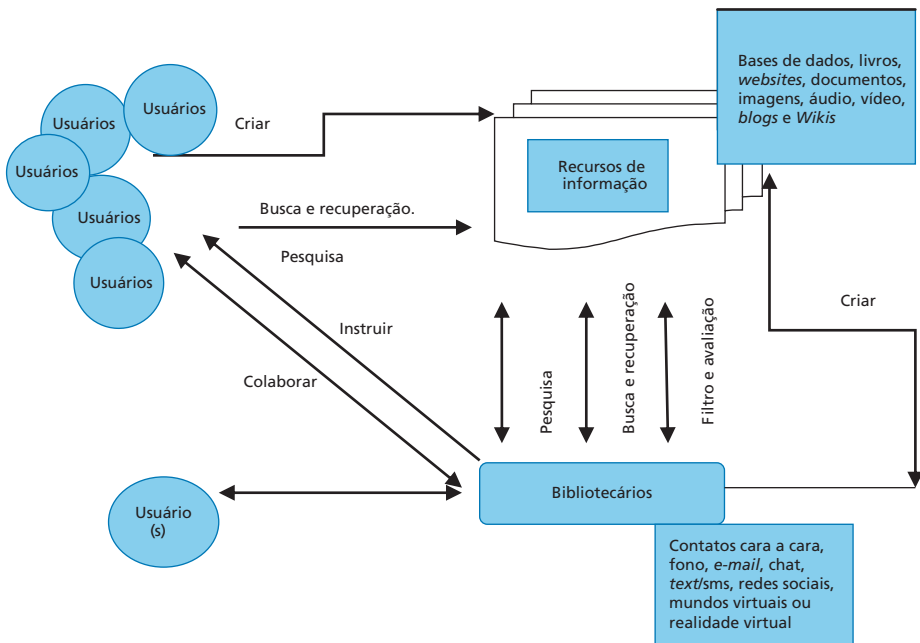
Usuários

Usuários

Usuários

Usuários

Usuários

Criar

Bases de dados, livros, *websites*, documentos, imagens, áudio, vídeo, *blogs* e *Wikis*

Recursos de informação

Busca e recuperação.

Pesquisa

Instruir

Colaborar

Criar

Pesquisa

Busca e recuperação

Filtro e avaliação

Usuário (s)

Bibliotecários

Contatos cara a cara, fono, *e-mail*, chat, *text*/sms, redes sociais, mundos virtuais ou realidade virtual